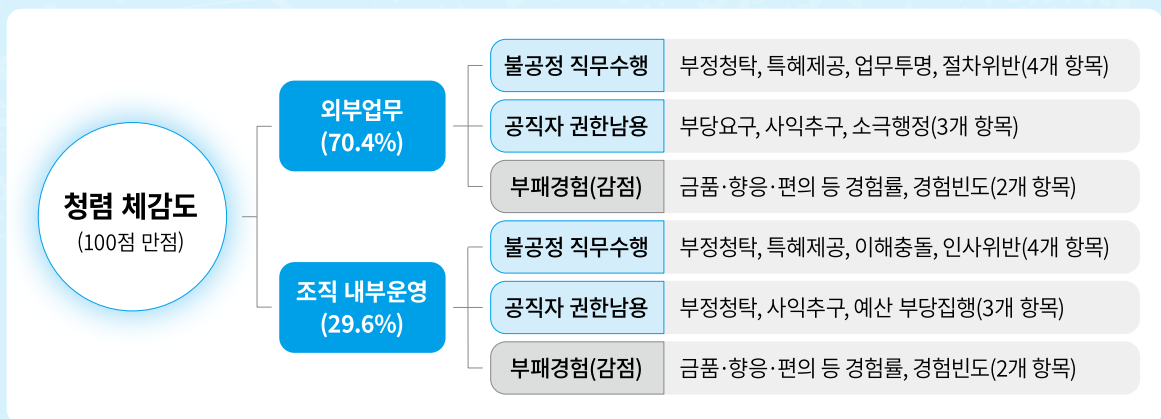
청렴 체감도
(100점 만점)

외부업무
(70.4%)

불공정 직무수행 | 부정청탁, 특혜제공, 업무투명, 절차위반(4개 항목)
공직자 권한남용 | 부당요구, 사익추구, 소극행정(3개 항목)
부패경험(감점) | 금품·향응·편의 등 경험률, 경험빈도(2개 항목)

조직 내부운영
(29.6%)

불공정 직무수행 | 부정청탁, 특혜제공, 이해충돌, 인사위반(4개 항목)
공직자 권한남용 | 부정청탁, 사익추구, 예산 부당집행(3개 항목)
부패경험(감점) | 금품·향응·편의 등 경험률, 경험빈도(2개 항목)